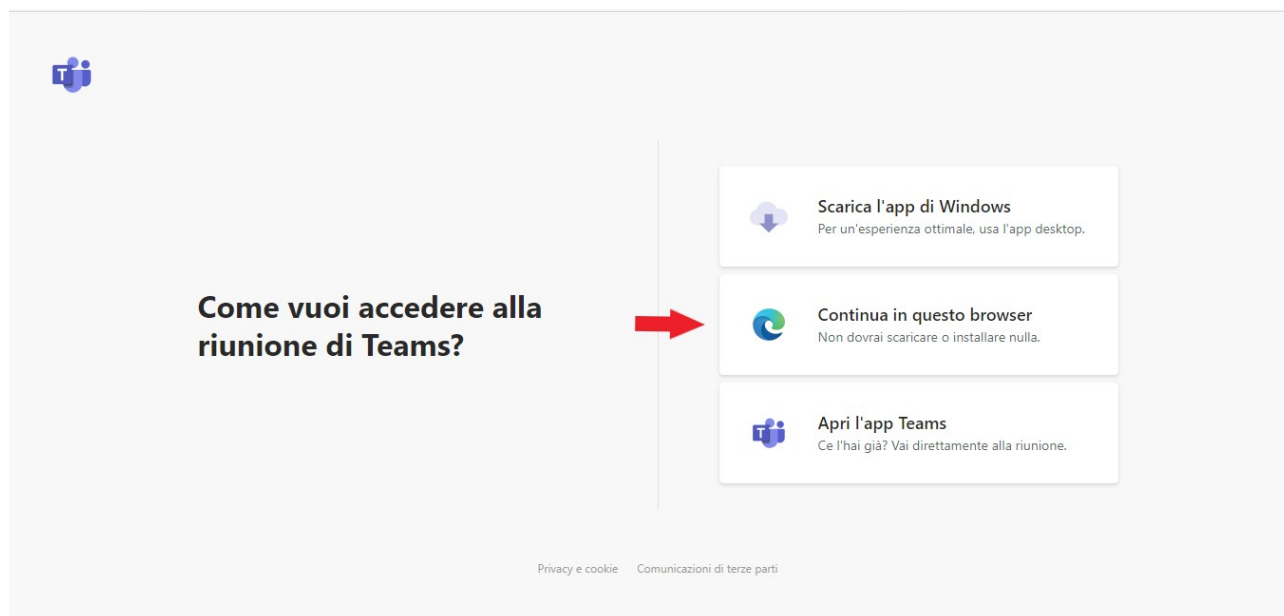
Come vuoi accedere alla riunione di Teams?

Scarica l'app di Windows
Per un'esperienza ottimale, usa l'app desktop.

Continua in questo browser
Non dovrai scaricare o installare nulla.

Apri l'app Teams
Ce l'hai già? Vai direttamente alla riunione.

Privacy e cookie Comunicazioni di terze parti